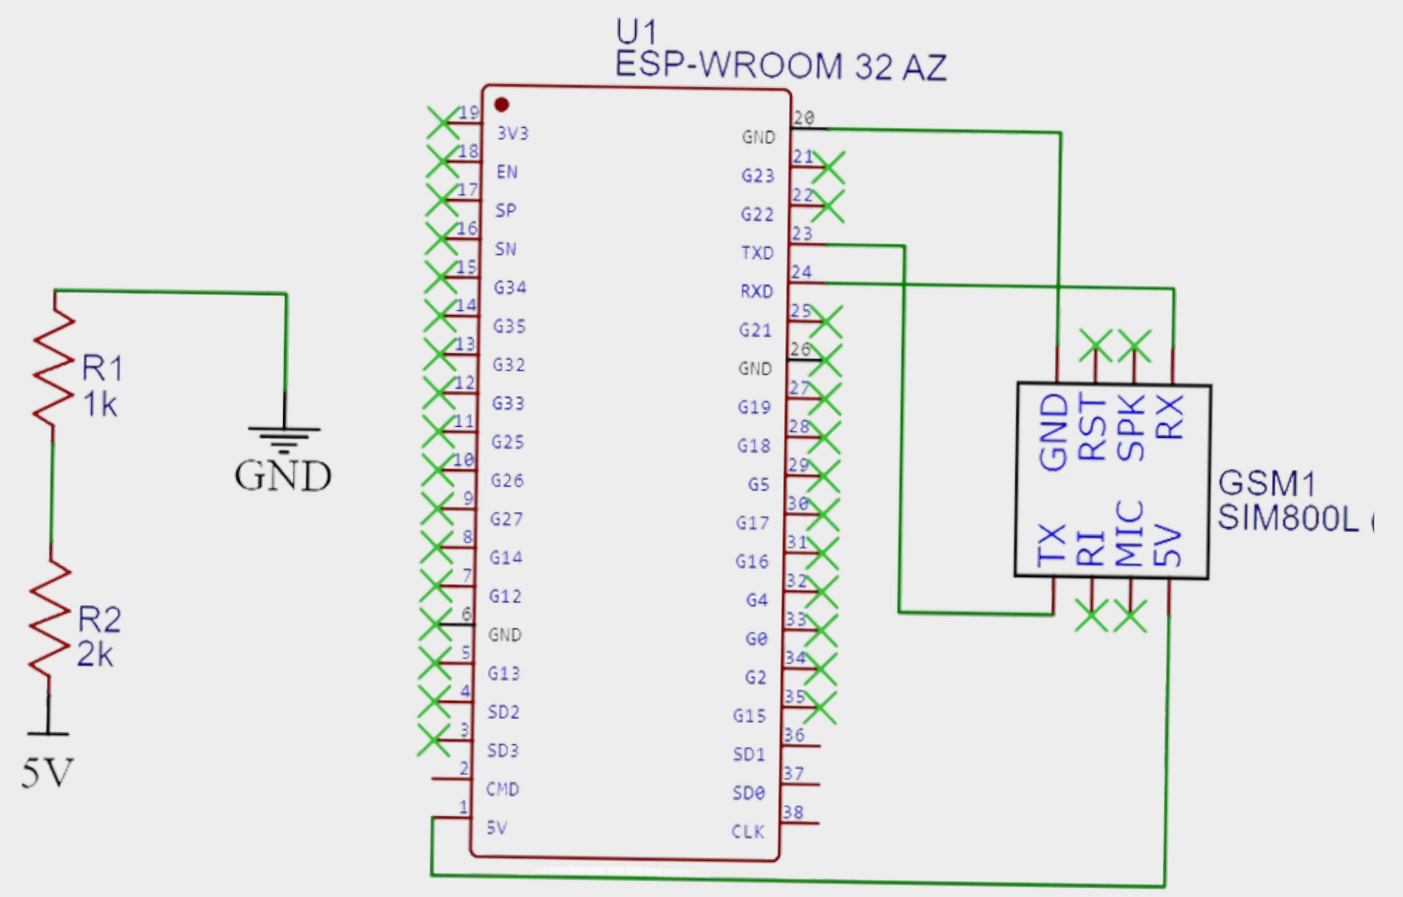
U1
ESP-WROOM 32 AZ

R1
1k

GND

R2
2k

5V

19 3V3
18 EN
17 SP
16 SN
15 G34
14 G35
13 G32
12 G33
11 G25
10 G26
9 G27
8 G14
7 G12
6 GND
5 G13
4 SD2
3 SD3
2 CMD
1 5V

GND 20
G23 21
G22 22
TXD 23
RXD 24
G21 25
GND 26
G19 27
G18 28
G5 29
G17 30
G16 31
G4 32
G0 33
G2 34
G15 35
SD1 36
SD0 37
CLK 38

GND RST SPK RX
TX RI MIC 5V
GSM1
SIM800L